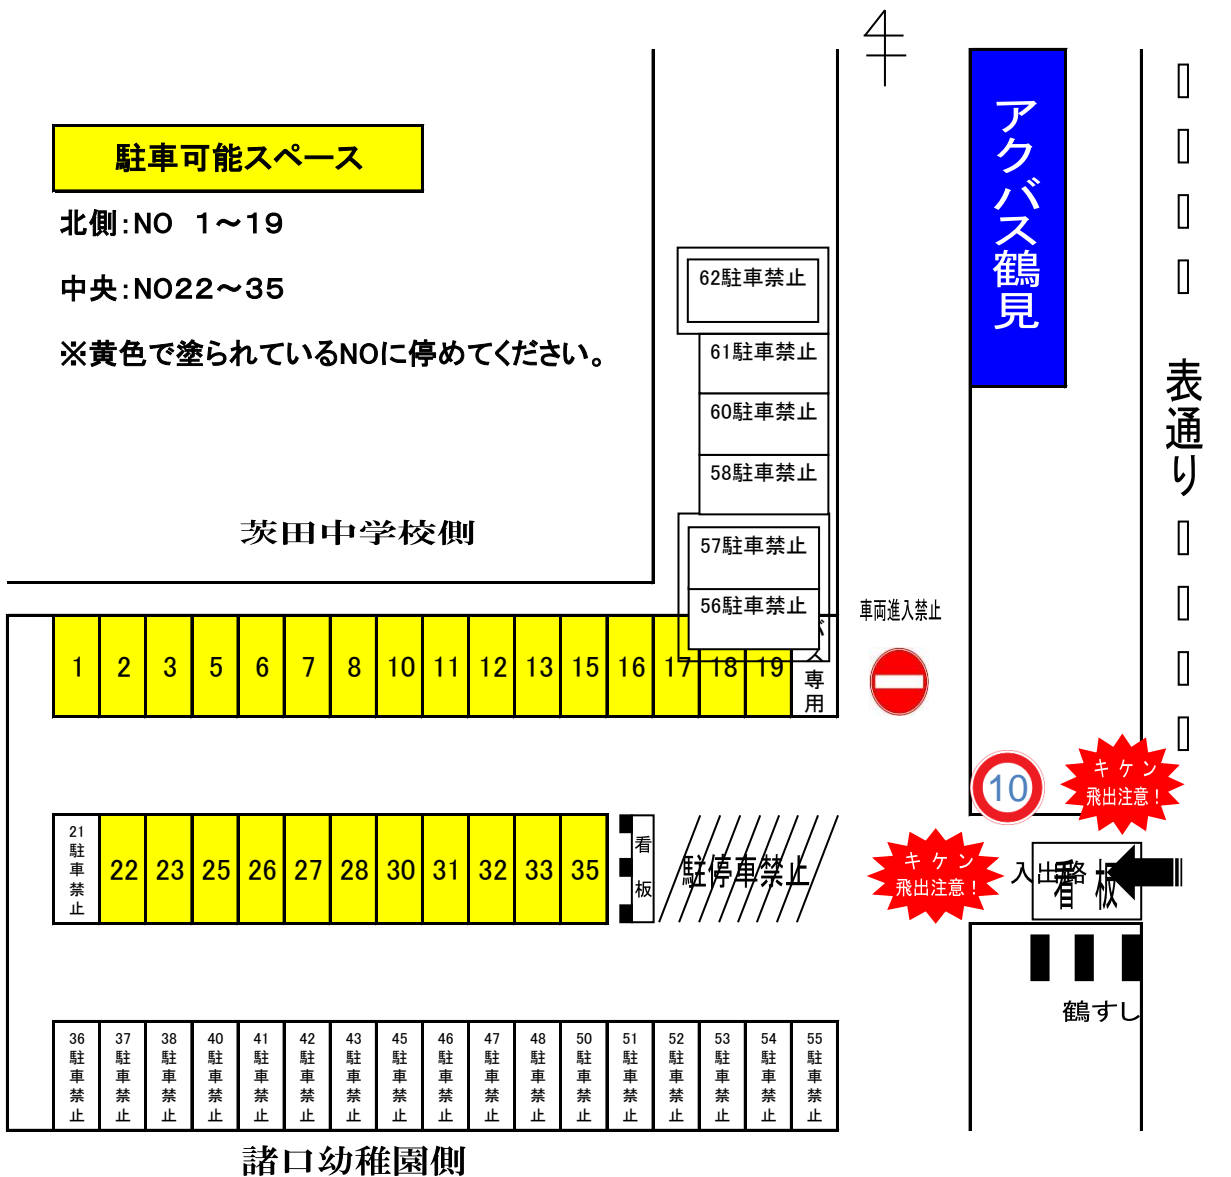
駐車可能スペース

北側:NO　1～19

中央:NO22～35

※黄色で塗られているNOに停めてください。

アクバス鶴見

表通り

62駐車禁止

61駐車禁止

60駐車禁止

58駐車禁止

57駐車禁止

56駐車禁止

茨田中学校側

車両進入禁止

| 1 | 2 | 3 | 5 | 6 | 7 | 8 | 10 | 11 | 12 | 13 | 15 | 16 | 17 | 18 | 19 | バス専用 |
|---|---|---|---|---|---|---|---|---|---|---|---|---|---|---|---|---|

10

キケン 飛出注意！

| 21駐車禁止 | 22 | 23 | 25 | 26 | 27 | 28 | 30 | 31 | 32 | 33 | 35 |
|---|---|---|---|---|---|---|---|---|---|---|---|

看板

駐停車禁止

キケン 飛出注意！

入出口

看板

鶴すし

| 36駐車禁止 | 37駐車禁止 | 38駐車禁止 | 40駐車禁止 | 41駐車禁止 | 42駐車禁止 | 43駐車禁止 | 45駐車禁止 | 46駐車禁止 | 47駐車禁止 | 48駐車禁止 | 50駐車禁止 | 51駐車禁止 | 52駐車禁止 | 53駐車禁止 | 54駐車禁止 | 55駐車禁止 |
|---|---|---|---|---|---|---|---|---|---|---|---|---|---|---|---|---|

諸口幼稚園側